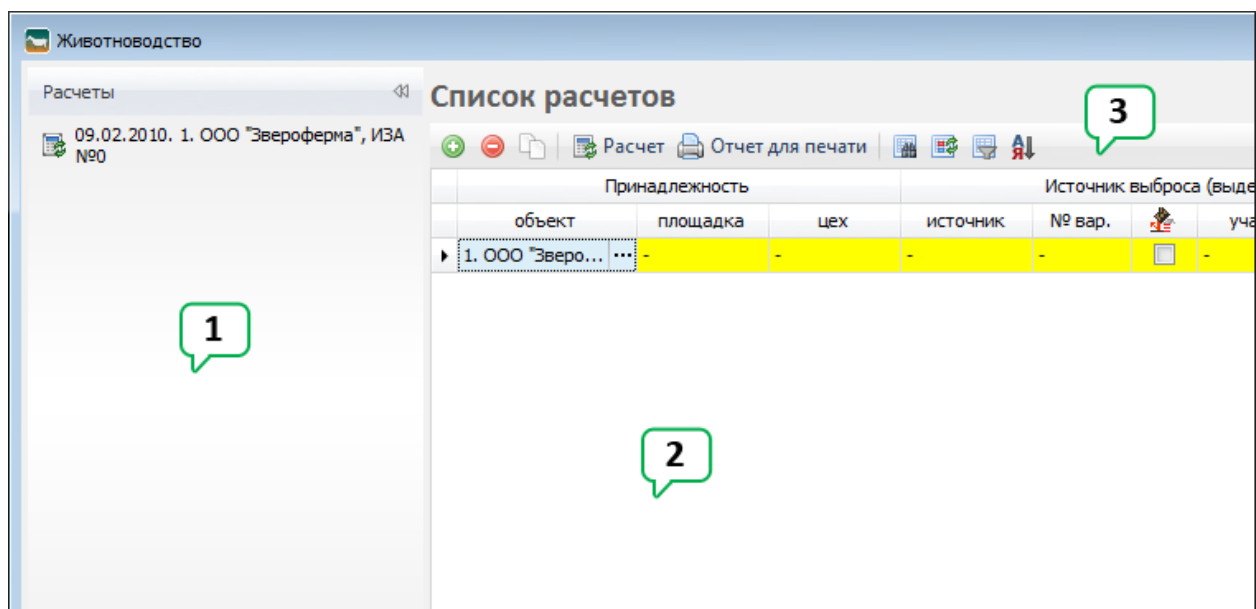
Животноводство

Расчеты

09.02.2010. 1. ООО "Звероферма", ИЗА №0

1

Список расчетов

3

Расчет Отчет для печати

| Принадлежность | | | Источник выброса (выде | | | |
|---|---|---|---|---|---|---|
| объект | площадка | цех | источник | № вар. | | уча |
| 1. ООО "Зверо... | - | - | - | - | | - |

2